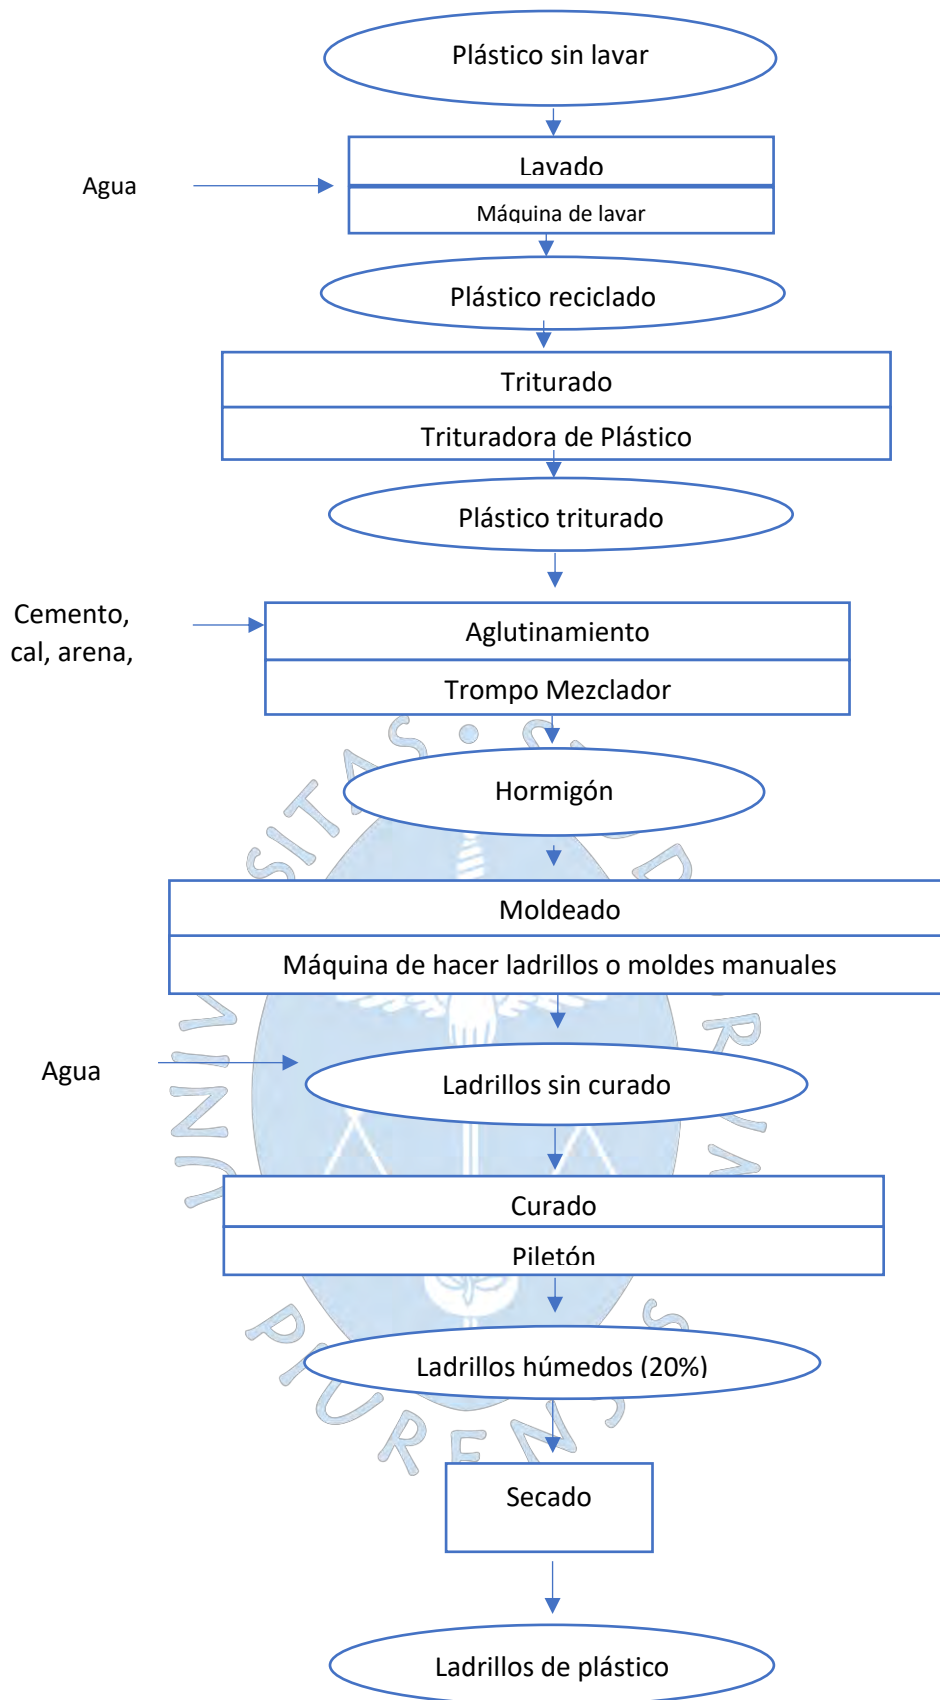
Plástico sin lavar

Agua

Lavado

Máquina de lavar

Plástico reciclado

Triturado

Trituradora de Plástico

Plástico triturado

Cemento, cal, arena,

Aglutinamiento

Trompo Mezclador

Hormigón

Moldeado

Máquina de hacer ladrillos o moldes manuales

Agua

Ladrillos sin curado

Curado

Piletón

Ladrillos húmedos (20%)

Secado

Ladrillos de plástico

UNIVERSITAS STUDIORUM PIURENSIS